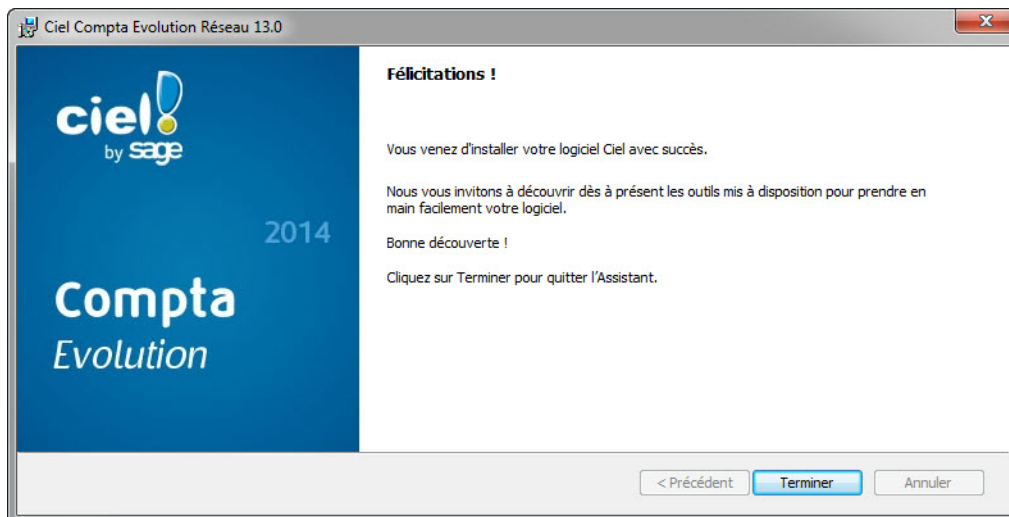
Ciel Compta Evolution Réseau 13.0

ciel!
by sage

2014

Compta
Evolution

Félicitations !

Vous venez d'installer votre logiciel Ciel avec succès.

Nous vous invitons à découvrir dès à présent les outils mis à disposition pour prendre en main facilement votre logiciel.

Bonne découverte !

Cliquez sur Terminer pour quitter l'Assistant.

< Précédent
Terminer
Annuler